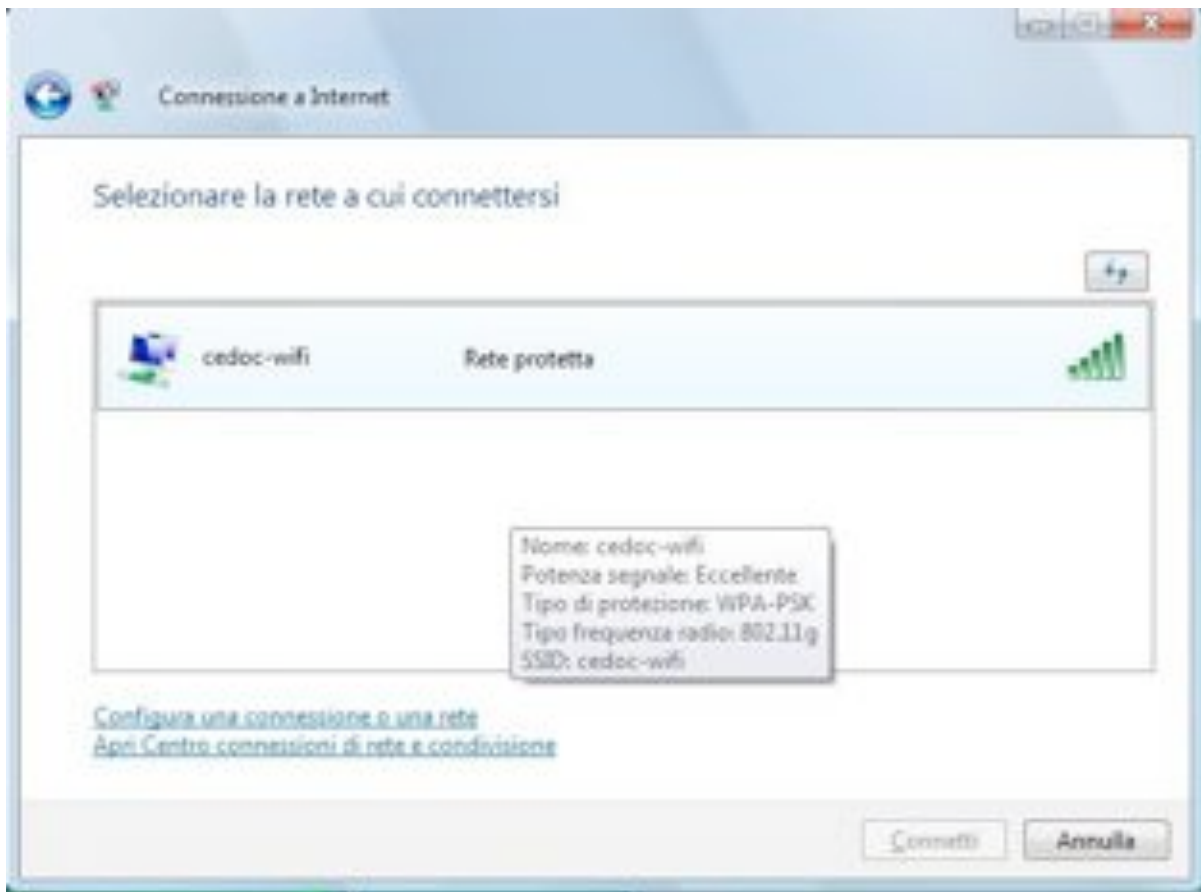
Connessione a Internet

Selezionare la rete a cui connettersi

cedoc-wifi

Rete protetta

Nome: cedoc-wifi
Potenza segnale: Eccellente
Tipo di protezione: WPA-PSK
Tipo frequenza radio: 802.11g
SSID: cedoc-wifi

Configura una connessione o una rete
Apri Centro connessioni di rete e condivisione

Connetti

Annulla